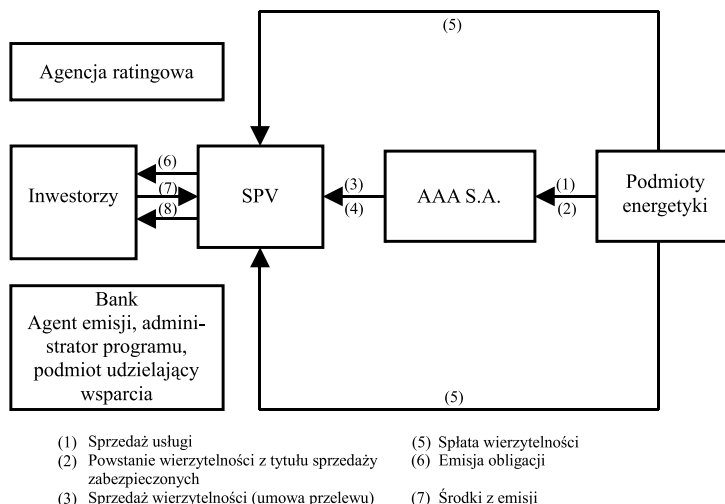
(5)

Agencja ratingowa

Inwestorzy

(6)
(7)
(8)

SPV

(3)
(4)

AAA S.A.

(1)
(2)

Podmioty energetyki

Bank
Agent emisji, administrator programu, podmiot udzielający wsparcia

(5)

(1) Sprzedaż usługi
(2) Powstanie wierzytelności z tytułu sprzedaży zabezpieczonych
(3) Sprzedaż wierzytelności (umowa przelewu)

(5) Spłata wierzytelności
(6) Emisja obligacji
(7) Środki z emisji